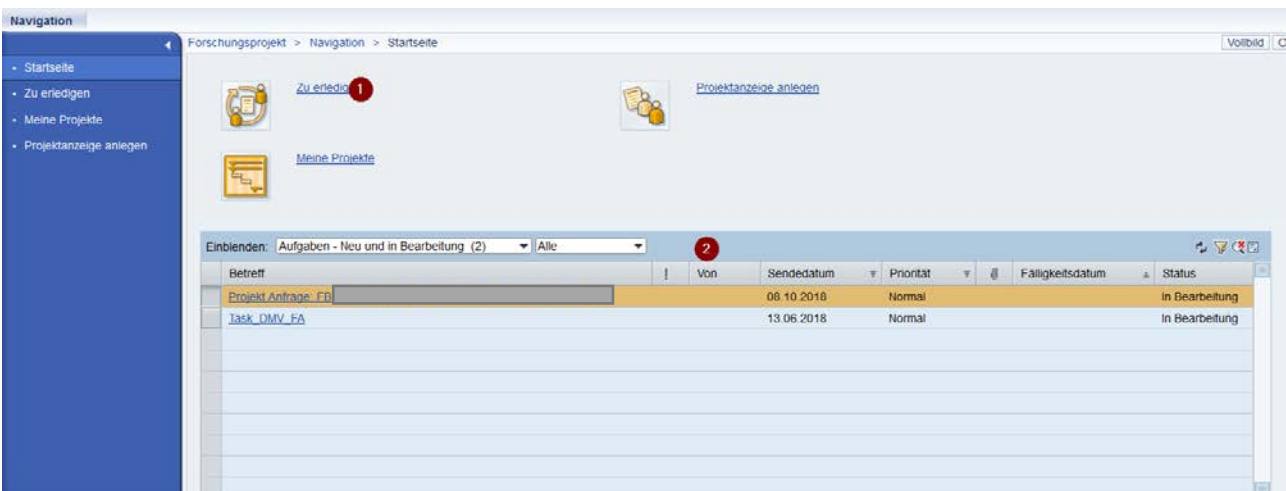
Navigation

Startseite
Zu erledigen
Meine Projekte
Projektanzeige anlegen

Forschungsprojekt > Navigation > Startseite

Vollbild C

Zu erledig 1

Projektanzeige anlegen

Meine Projekte

Einblenden: Aufgaben - Neu und in Bearbeitung (2) Alle

2

| Betreff | ! | Von | Sendedatum | Priorität | | Fälligkeitsdatum | Status |
|---|---|---|---|---|---|---|---|
| Projekt Anfrage_FB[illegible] | | | 08.10.2018 | Normal | | | In Bearbeitung |
| Task_DMV_FA | | | 13.06.2018 | Normal | | | In Bearbeitung |